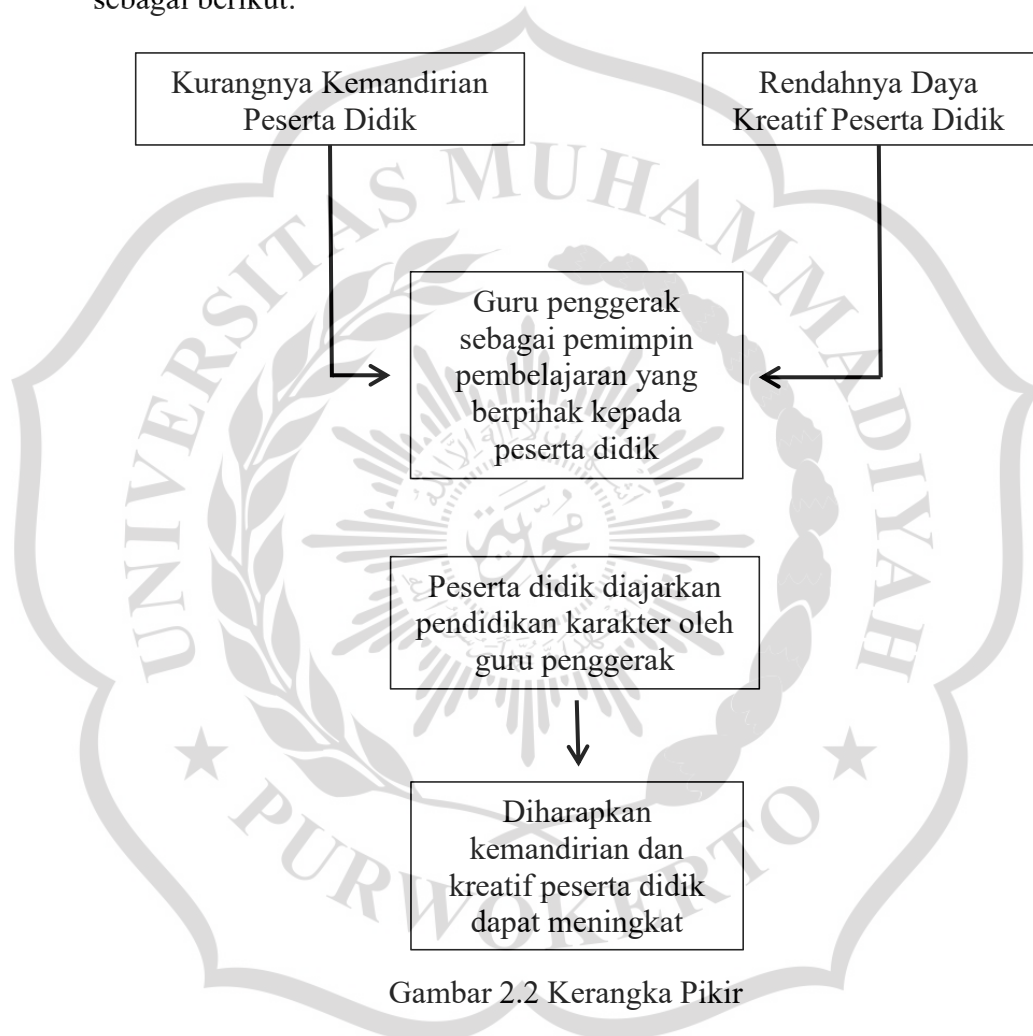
sebagai berikut:

Kurangnya Kemandirian Peserta Didik

Rendahnya Daya Kreatif Peserta Didik

Guru penggerak sebagai pemimpin pembelajaran yang berpihak kepada peserta didik

Peserta didik diajarkan pendidikan karakter oleh guru penggerak

Diharapkan kemandirian dan kreatif peserta didik dapat meningkat

Gambar 2.2 Kerangka Pikir

UNIVERSITAS MUHAMMADIYAH PURWOKERTO